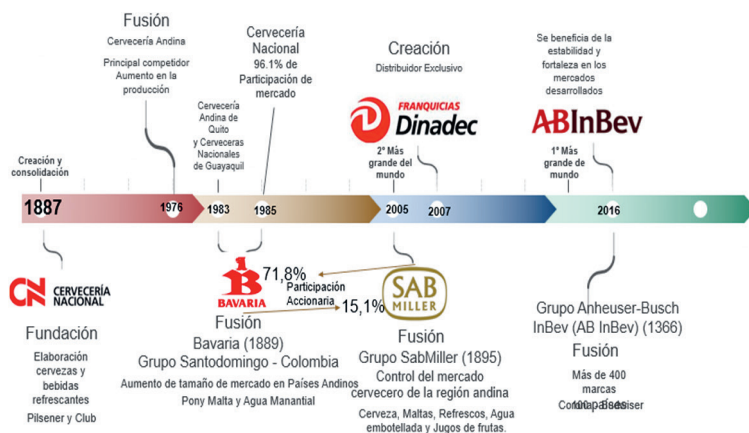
Fusión
Cervecería Andina
Principal competidor
Aumento en la producción

Cervecería Nacional
96.1% de Participación de mercado

Creación
Distribuidor Exclusivo

Se beneficia de la estabilidad y fortaleza en los mercados desarrollados

Creación y consolidación

Cervecería Andina de Quito y Cerveceras Nacionales de Guayaquil

FRANQUICIAS Dinadec

2° Más grande del mundo

ABInBev

1° Más grande de mundo

1887 1976 1983 1985 2005 2007 2016

CN CERVECERÍA NACIONAL

Fundación
Elaboración cervezas y bebidas refrescantes
Pilsener y Club

BAVARIA
71,8%
Participación Accionaria
15,1%

SAB MILLER

Fusión
Bavaria (1889)
Grupo Santodomingo - Colombia
Aumento de tamaño de mercado en Países Andinos
Pony Malta y Agua Manantial

Fusión
Grupo SabMiller (1895)
Control del mercado cervecero de la región andina
Cerveza, Maltas, Refrescos, Agua embotellada y Jugos de frutas.

Grupo Anheuser-Busch InBev (AB InBev) (1366)
Fusión
Más de 400 marcas
Corona, Budweiser